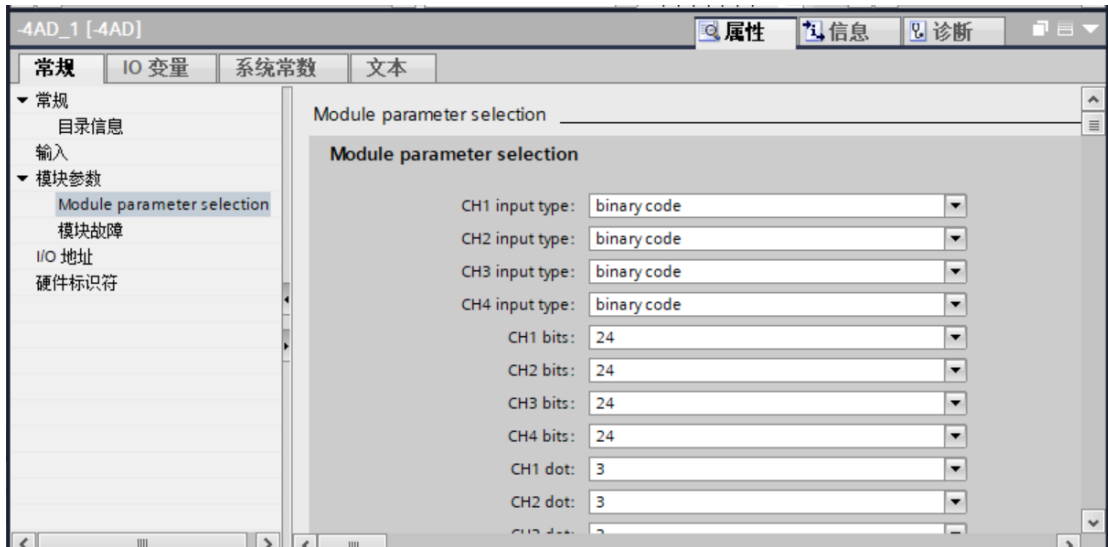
-4AD_1 [-4AD]

属性 信息 诊断

常规 IO 变量 系统常数 文本

▼ 常规
目录信息
输入
▼ 模块参数
Module parameter selection
模块故障
I/O 地址
硬件标识符

Module parameter selection

Module parameter selection

CH1 input type: binary code
CH2 input type: binary code
CH3 input type: binary code
CH4 input type: binary code
CH1 bits: 24
CH2 bits: 24
CH3 bits: 24
CH4 bits: 24
CH1 dot: 3
CH2 dot: 3
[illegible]